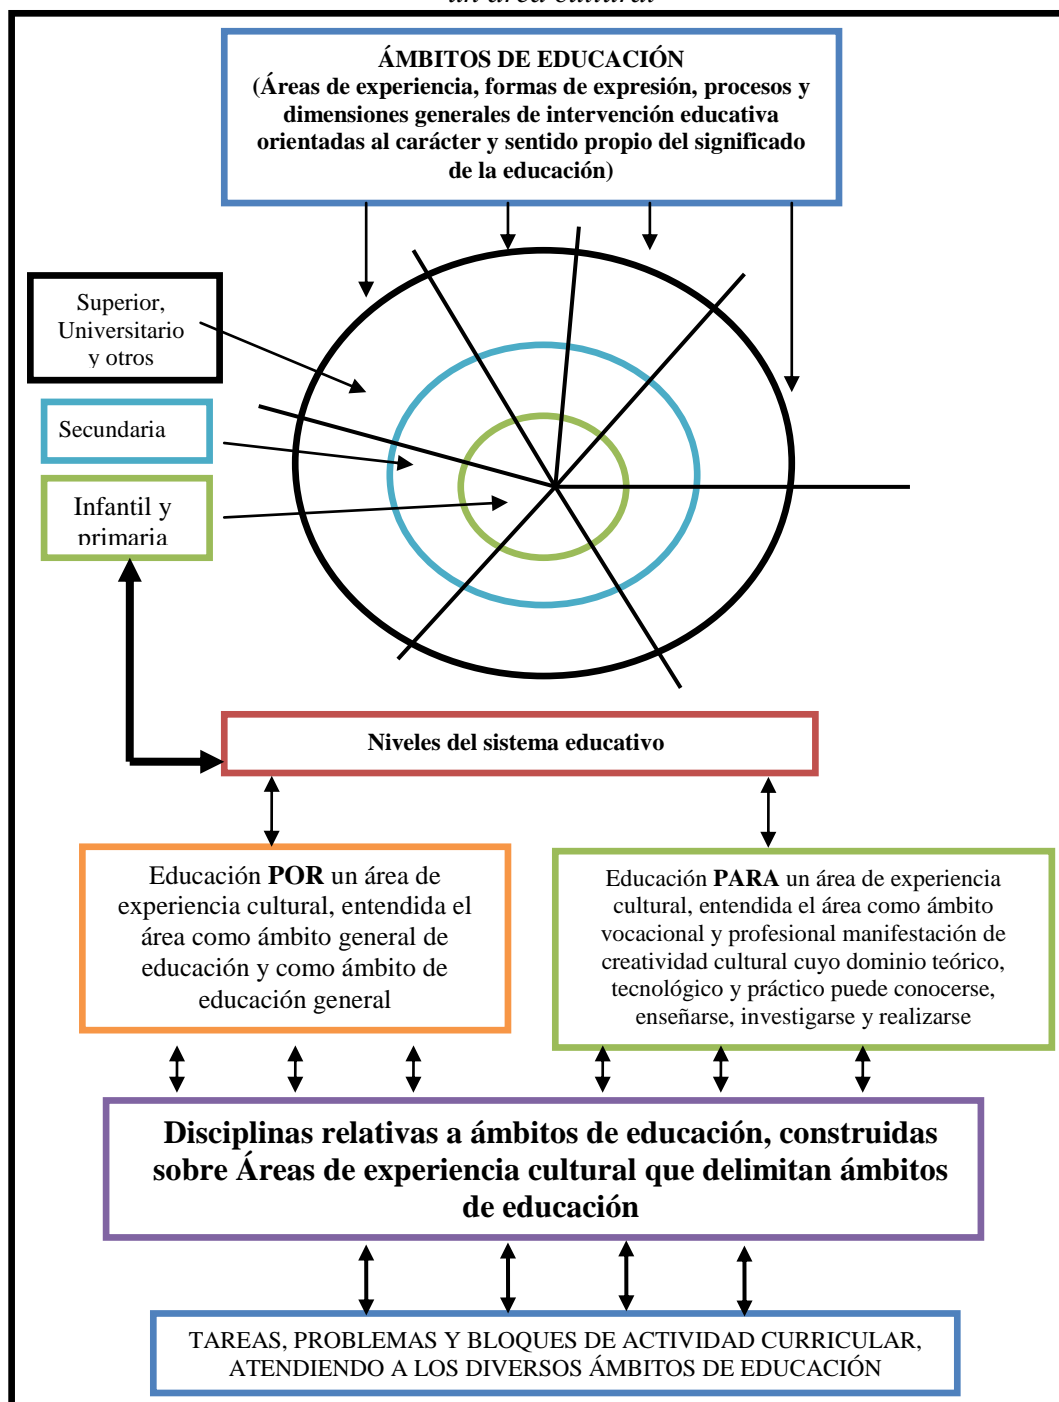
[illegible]

ÁMBITOS DE EDUCACIÓN
(Áreas de experiencia, formas de expresión, procesos y dimensiones generales de intervención educativa orientadas al carácter y sentido propio del significado de la educación)

Superior, Universitario y otros

Secundaria

Infantil y primaria

Niveles del sistema educativo

Educación **POR** un área de experiencia cultural, entendida el área como ámbito general de educación y como ámbito de educación general

Educación **PARA** un área de experiencia cultural, entendida el área como ámbito vocacional y profesional manifestación de creatividad cultural cuyo dominio teórico, tecnológico y práctico puede conocerse, enseñarse, investigarse y realizarse

Disciplinas relativas a ámbitos de educación, construidas sobre Áreas de experiencia cultural que delimitan ámbitos de educación

TAREAS, PROBLEMAS Y BLOQUES DE ACTIVIDAD CURRICULAR, ATENDIENDO A LOS DIVERSOS ÁMBITOS DE EDUCACIÓN